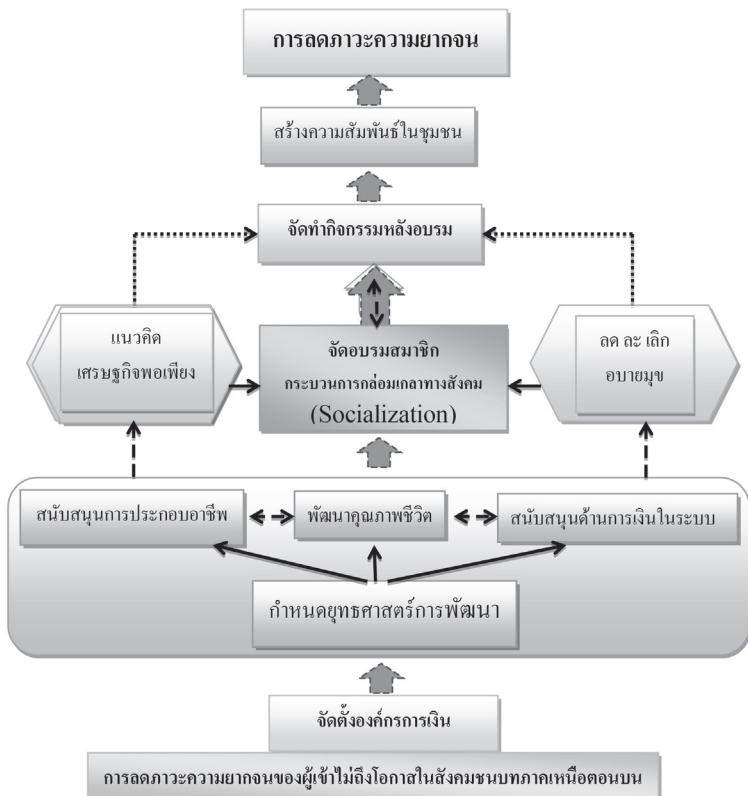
การลดภาวะความยากจน

สร้างความสัมพันธ์ในชุมชน

จัดทำกิจกรรมหลังอบรม

แนวคิด
เศรษฐกิจพอเพียง

จัดอบรมสมาชิก
กระบวนการกล่อมเกลาทางสังคม
(Socialization)

ลด ละ เลิก
อบายมุข

สนับสนุนการประกอบอาชีพ

พัฒนาคุณภาพชีวิต

สนับสนุนด้านการเงินในระบบ

กำหนดยุทธศาสตร์การพัฒนา

จัดตั้งองค์กรการเงิน

การลดภาวะความยากจนของผู้เข้าไม่ถึงโอกาสในสังคมชนบทภาคเหนือตอนบน